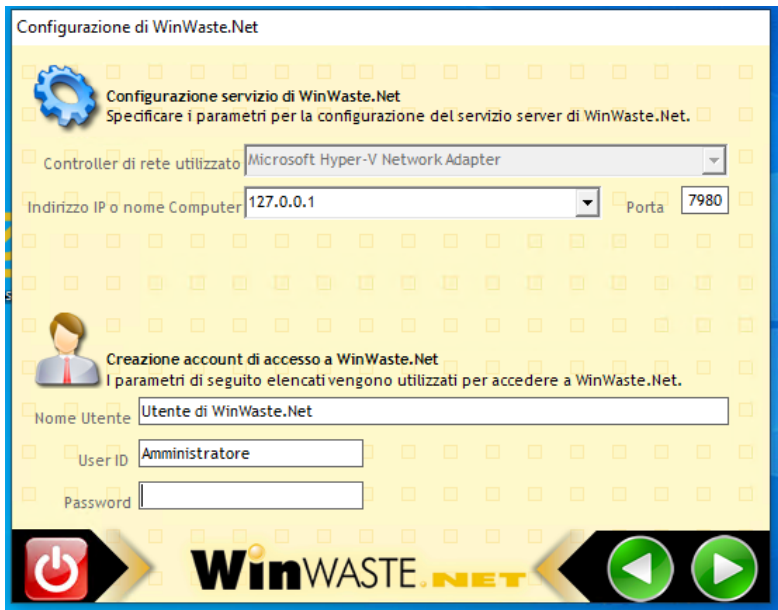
Configurazione di WinWaste.Net

Configurazione servizio di WinWaste.Net
Specificare i parametri per la configurazione del servizio server di WinWaste.Net.

Controller di rete utilizzato Microsoft Hyper-V Network Adapter

Indirizzo IP o nome Computer 127.0.0.1 Porta 7980

Creazione account di accesso a WinWaste.Net
I parametri di seguito elencati vengono utilizzati per accedere a WinWaste.Net.

Nome Utente Utente di WinWaste.Net

User ID Amministratore

Password

WinWASTE.NET